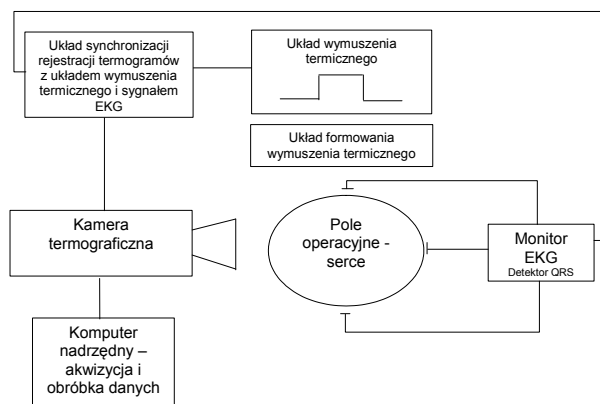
Układ synchronizacji rejestracji termogramów z układem wymuszenia termicznego i sygnałem EKG

Układ wymuszenia termicznego

Układ formowania wymuszenia termicznego

Kamera termograficzna

Pole operacyjne - serce

Monitor EKG
Detektor QRS

Komputer nadrzędny – akwizycja i obróbka danych